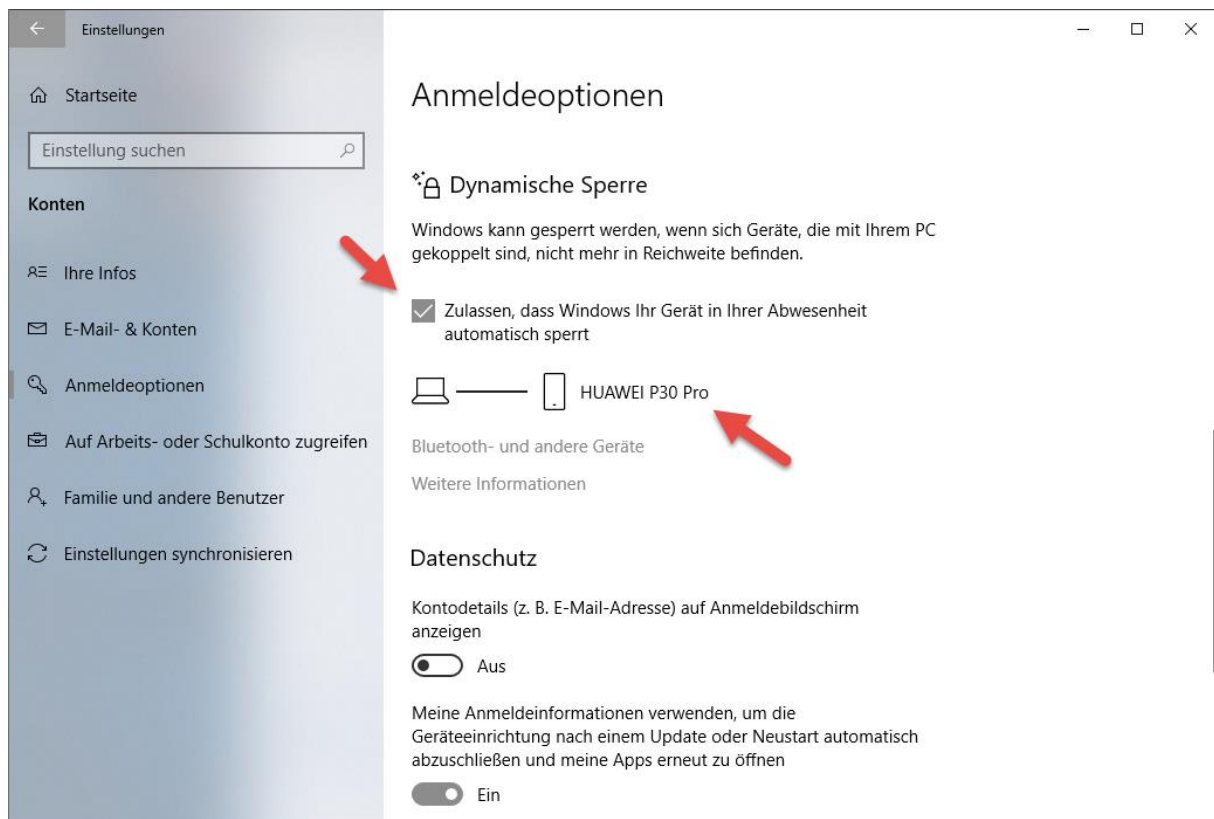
Einstellungen

Startseite

Einstellung suchen

Konten

Ihre Infos

E-Mail- & Konten

Anmeldeoptionen

Auf Arbeits- oder Schulkonto zugreifen

Familie und andere Benutzer

Einstellungen synchronisieren

Anmeldeoptionen

Dynamische Sperre

Windows kann gesperrt werden, wenn sich Geräte, die mit Ihrem PC gekoppelt sind, nicht mehr in Reichweite befinden.

Zulassen, dass Windows Ihr Gerät in Ihrer Abwesenheit automatisch sperrt

HUAWEI P30 Pro

Bluetooth- und andere Geräte

Weitere Informationen

Datenschutz

Kontodetails (z. B. E-Mail-Adresse) auf Anmeldebildschirm anzeigen

Aus

Meine Anmeldeinformationen verwenden, um die Geräteeinrichtung nach einem Update oder Neustart automatisch abzuschließen und meine Apps erneut zu öffnen

Ein